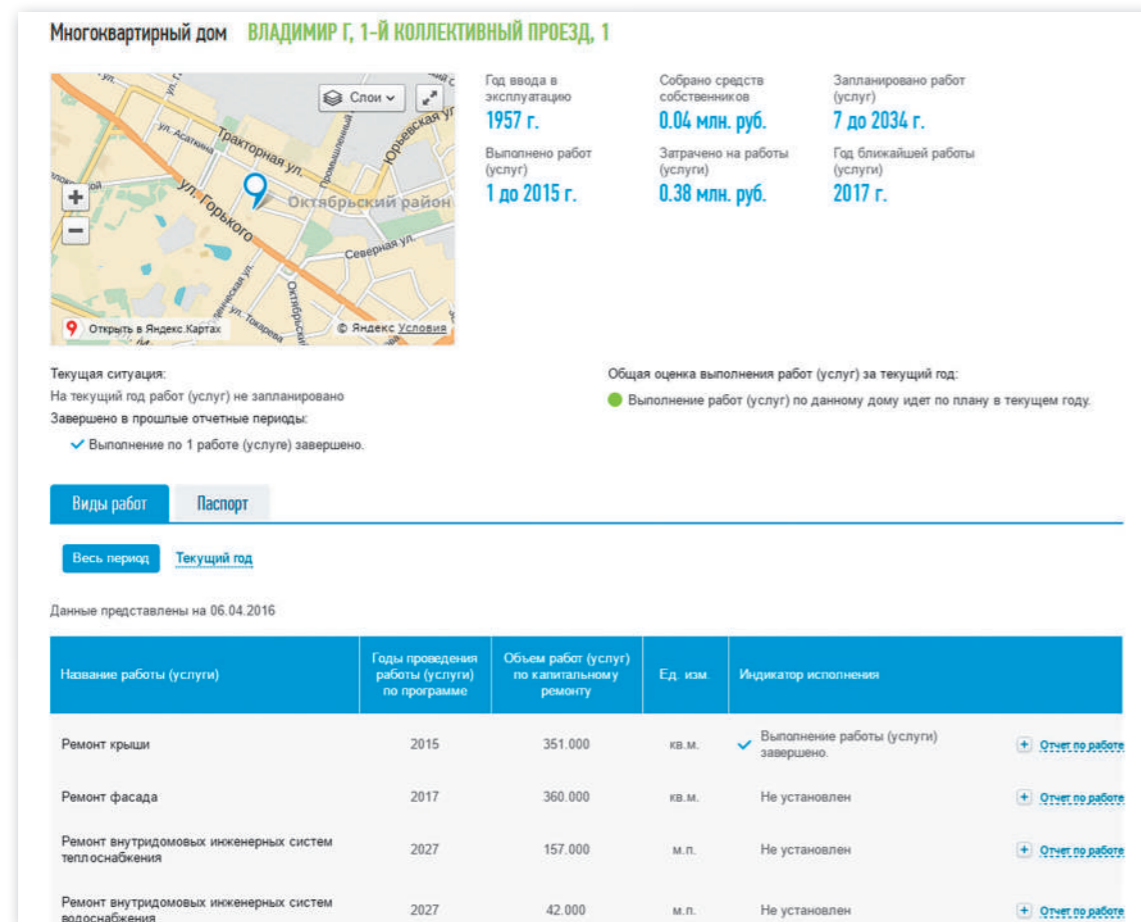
Многоквартирный дом ВЛАДИМИР Г, 1-Й КОЛЛЕКТИВНЫЙ ПРОЕЗД, 1

Слои

ул. Асатиани
Тракторная ул.
Юрьевская ул.
Промышленный
ул. Горького
Октябрьский район
Северная ул.
Октябрьский
ул. Токарева

Открыть в Яндекс.Картах
© Яндекс Условия

Год ввода в эксплуатацию
1957 г.

Собрано средств собственников
0.04 млн. руб.

Запланировано работ (услуг)
7 до 2034 г.

Выполнено работ (услуг)
1 до 2015 г.

Затрачено на работы (услуги)
0.38 млн. руб.

Год ближайшей работы (услуги)
2017 г.

Текущая ситуация:
На текущий год работ (услуг) не запланировано
Завершено в прошлые отчетные периоды:
Выполнение по 1 работе (услуге) завершено.

Общая оценка выполнения работ (услуг) за текущий год:
Выполнение работ (услуг) по данному дому идет по плану в текущем году.

Виды работ
Паспорт

Весь период
Текущий год

Данные представлены на 06.04.2016

| Название работы (услуги) | Годы проведения работы (услуги) по программе | Объем работ (услуг) по капитальному ремонту | Ед. изм. | Индикатор исполнения | |
|---|---|---|---|---|---|
| Ремонт крыши | 2015 | 351.000 | кв.м. | Выполнение работы (услуги) завершено. | Отчет по работе |
| Ремонт фасада | 2017 | 360.000 | кв.м. | Не установлен | Отчет по работе |
| Ремонт внутридомовых инженерных систем теплоснабжения | 2027 | 157.000 | м.п. | Не установлен | Отчет по работе |
| Ремонт внутридомовых инженерных систем водоснабжения | 2027 | 42.000 | м.п. | Не установлен | Отчет по работе |